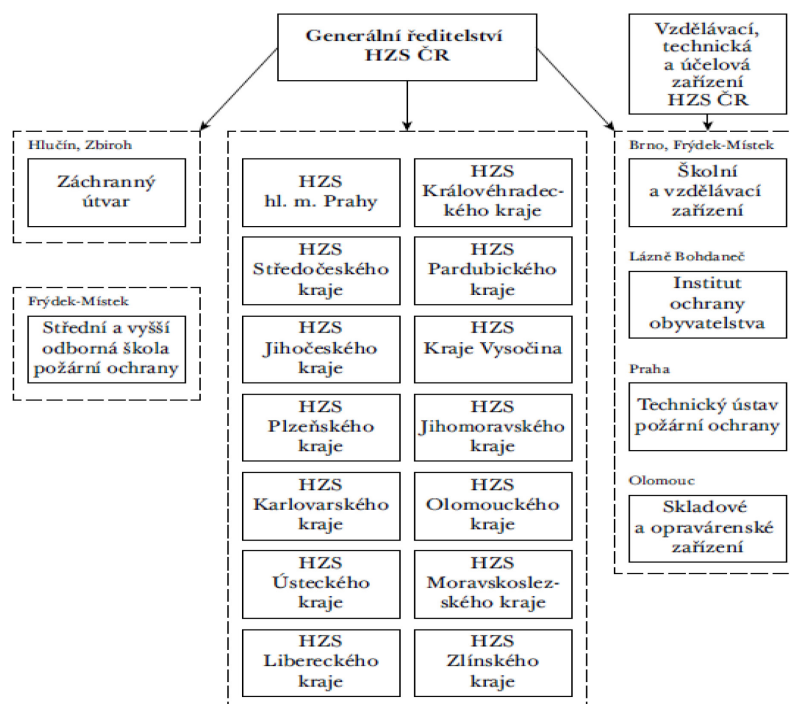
Generální ředitelství HZS ČR

Vzdělávací, technická a účelová zařízení HZS ČR

Hlučín, Zbiroh

Záchranný útvar

Frýdek-Místek

Střední a vyšší odborná škola požární ochrany

HZS hl. m. Prahy

HZS Královéhradeckého kraje

HZS Středočeského kraje

HZS Pardubického kraje

HZS Jihočeského kraje

HZS Kraje Vysočina

HZS Plzeňského kraje

HZS Jihomoravského kraje

HZS Karlovarského kraje

HZS Olomouckého kraje

HZS Ústeckého kraje

HZS Moravskoslezského kraje

HZS Libereckého kraje

HZS Zlínského kraje

Brno, Frýdek-Místek

Školní a vzdělávací zařízení

Lázně Bohdaneč

Institut ochrany obyvatelstva

Praha

Technický ústav požární ochrany

Olomouc

Skladové a opravárenské zařízení